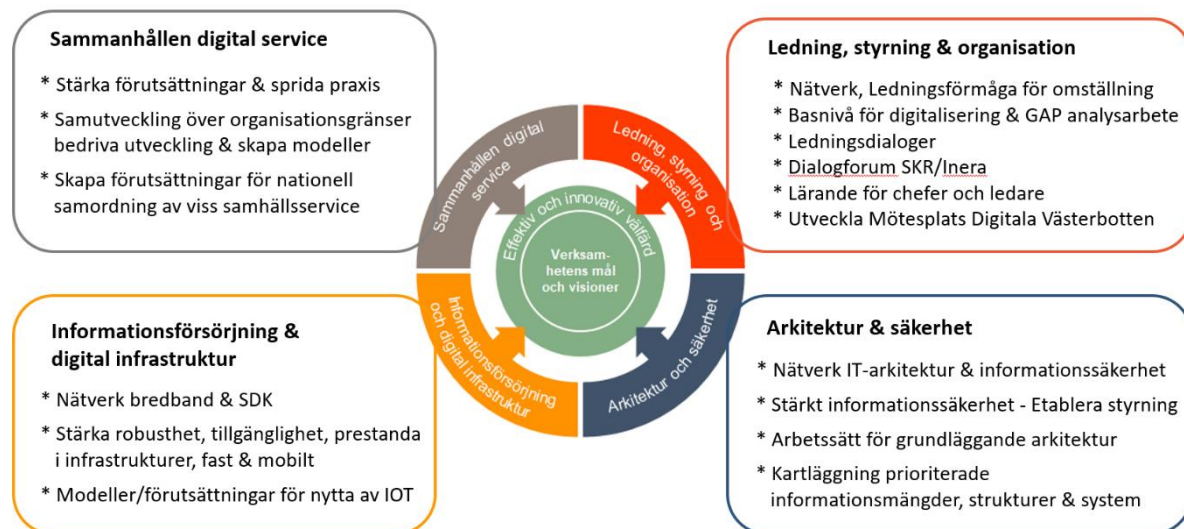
Sammanhållen digital service

* Stärka förutsättningar & sprida praxis
* Samutveckling över organisationsgränser bedriva utveckling & skapa modeller
* Skapa förutsättningar för nationell samordning av viss samhällsservice

Ledning, styrning & organisation

* Nätverk, Ledningsförmåga för omställning
* Basnivå för digitalisering & GAP analysarbete
* Ledningsdialoger
* Dialogforum SKR/Inera
* Lärande för chefer och ledare
* Utveckla Mötesplats Digitala Västerbotten

Sammanhållen digital service

Ledning, styrning och organisation

Effektiv och innovativ välfärd

Verksamhetens mål och visioner

Informationsförsörjning och digital infrastruktur

Arkitektur och säkerhet

Informationsförsörjning & digital infrastruktur

* Nätverk bredband & SDK
* Stärka robusthet, tillgänglighet, prestanda i infrastrukturer, fast & mobilt
* Modeller/förutsättningar för nytta av IOT

Arkitektur & säkerhet

* Nätverk IT-arkitektur & informationssäkerhet
* Stärkt informationssäkerhet - Etablera styrning
* Arbetssätt för grundläggande arkitektur
* Kartläggning prioriterade informationsmängder, strukturer & system